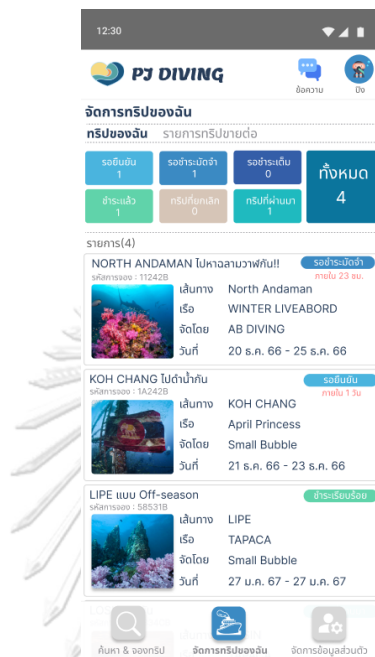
12:30

PJ DIVING

ข้อความ

ปิง

จัดการทริปของฉัน

ทริปของฉัน รายการทริปขายต่อ

| รอยืนยัน 1 | รอชำระมัดจำ 1 | รอชำระเต็ม 0 | ทั้งหมด 4 |
|---|---|---|---|
| ชำระแล้ว 1 | ทริปที่ยกเลิก 0 | ทริปที่ผ่านมา 1 | |

รายการ(4)

NORTH ANDAMAN ไปหาฉลามวาฬกัน!!
รหัสการจอง : 11242B
รอชำระมัดจำ
ภายใน 23 ชม.
เส้นทาง North Andaman
เรือ WINTER LIVEABORD
จัดโดย AB DIVING
วันที่ 20 ธ.ค. 66 - 25 ธ.ค. 66

KOH CHANG ไปดำน้ำกัน
รหัสการจอง : 1A242B
รอยืนยัน
ภายใน 1 วัน
เส้นทาง KOH CHANG
เรือ April Princess
จัดโดย Small Bubble
วันที่ 21 ธ.ค. 66 - 23 ธ.ค. 66

LIPE แบบ Off-season
รหัสการจอง : 58531B
ชำระเรียบร้อย
เส้นทาง LIPE
เรือ TAPACA
จัดโดย Small Bubble
วันที่ 27 ม.ค. 67 - 27 ม.ค. 67

ค้นหา & จองทริป จัดการทริปของฉัน จัดการข้อมูลส่วนตัว